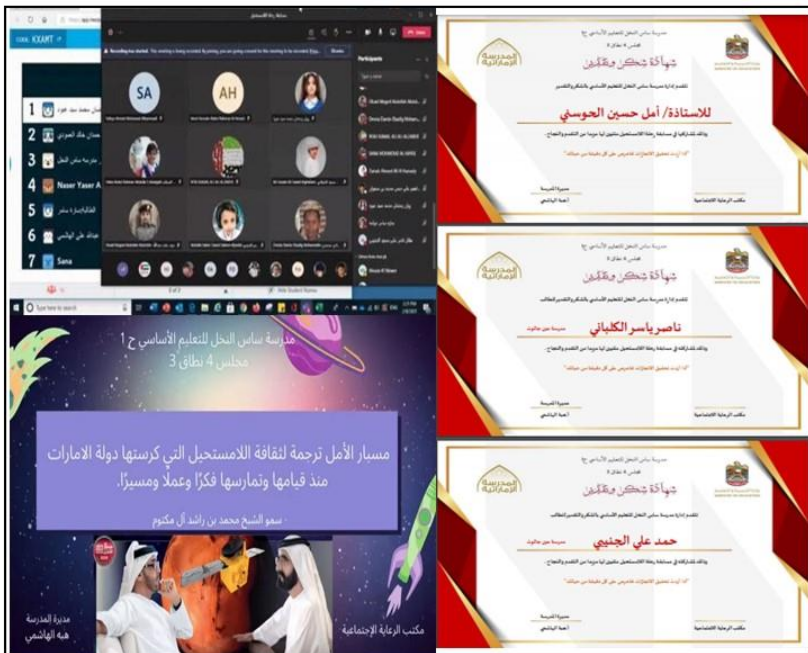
Recording has started.

SA

AH

Participants

1

2

3

4 Naser Yaser A

5

6

7 Sana

Type here to search

مدرسة ساس النخل للتعليم الأساسي ح 1
مجلس 4 نطاق 3

مسبار الأمل ترجمة لثقافة اللامستحيل التي كرستها دولة الامارات منذ قيامها وتمارسها فكرًا وعملًا ومسيرًا.

سمو الشيخ محمد بن راشد آل مكتوم

مديرة المدرسة
هبه الهاشمي

مكتب الرعاية الاجتماعية

المدرسة الإماراتية

شهادة شكر وتقدير

للاستاذة/ أمل حسين الحوسني

مديرة المدرسة

هبه الهاشمي

مكتب الرعاية الاجتماعية

المدرسة الإماراتية

شهادة شكر وتقدير

ناصر ياسر الكلباني

مديرة المدرسة

هبه الهاشمي

مكتب الرعاية الاجتماعية

المدرسة الإماراتية

شهادة شكر وتقدير

حمد علي الجنيبي

مديرة المدرسة

هبه الهاشمي

مكتب الرعاية الاجتماعية